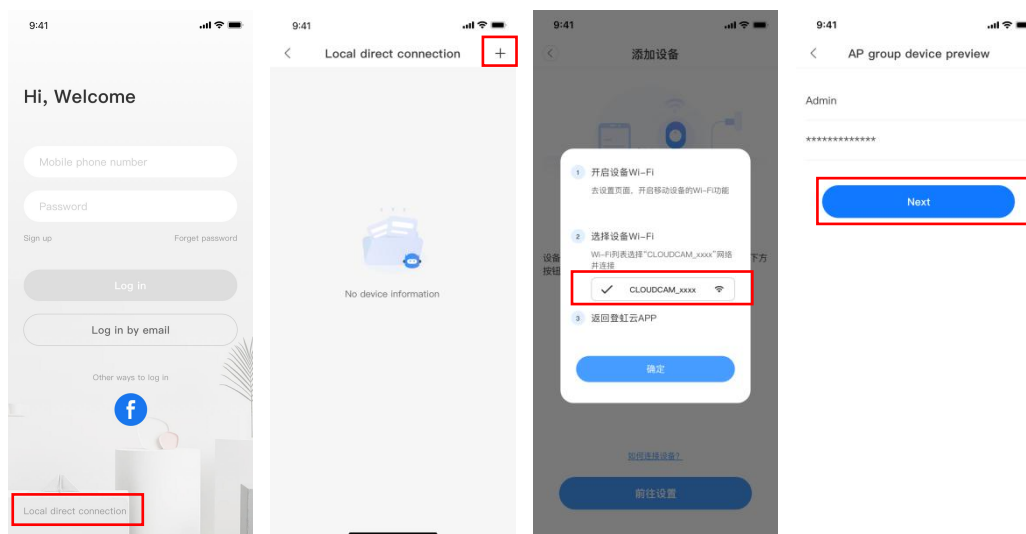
9:41

Hi, Welcome

Mobile phone number

Password

Sign up

Forget password

Log in

Log in by email

Other ways to log in

Local direct connection

9:41

Local direct connection

+

No device information

9:41

添加设备

1 开启设备Wi-Fi

去设置页面，开启移动设备的Wi-Fi功能

2 选择设备Wi-Fi

Wi-Fi列表选择"CLOUDCAM_xxxx"网络并连接

CLOUDCAM_xxxx

3 返回登虹云APP

确定

设备

按钮

下方

如何连接设备?

前往设置

9:41

AP group device preview

Admin

*************

Next